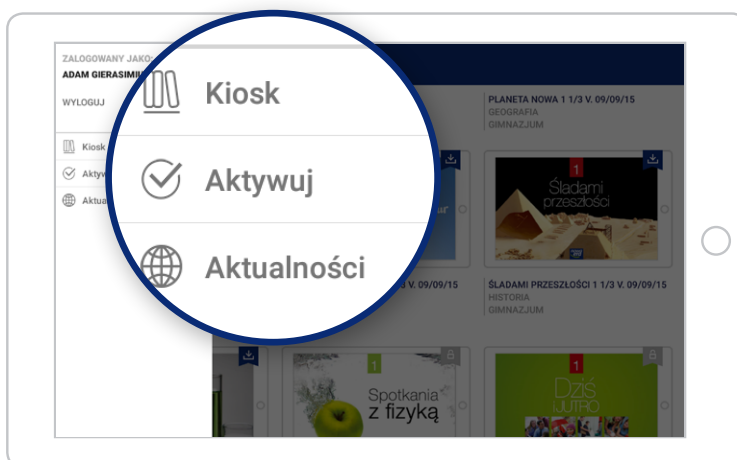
ZALOGOWANY JAKO:
ADAM GIERASIMI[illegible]

WYLOGUJ

Kiosk
Aktyw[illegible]
Aktua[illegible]

Kiosk

Aktywuj

Aktualności

PLANETA NOWA 1 1/3 V. 09/09/15
GEOGRAFIA
GIMNAZJUM

1
Śladami przeszłości

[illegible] V. 09/09/15

ŚLADAMI PRZESZŁOŚCI 1 1/3 V. 09/09/15
HISTORIA
GIMNAZJUM

1
Spotkania z fizyką

1
Dziś i jutro